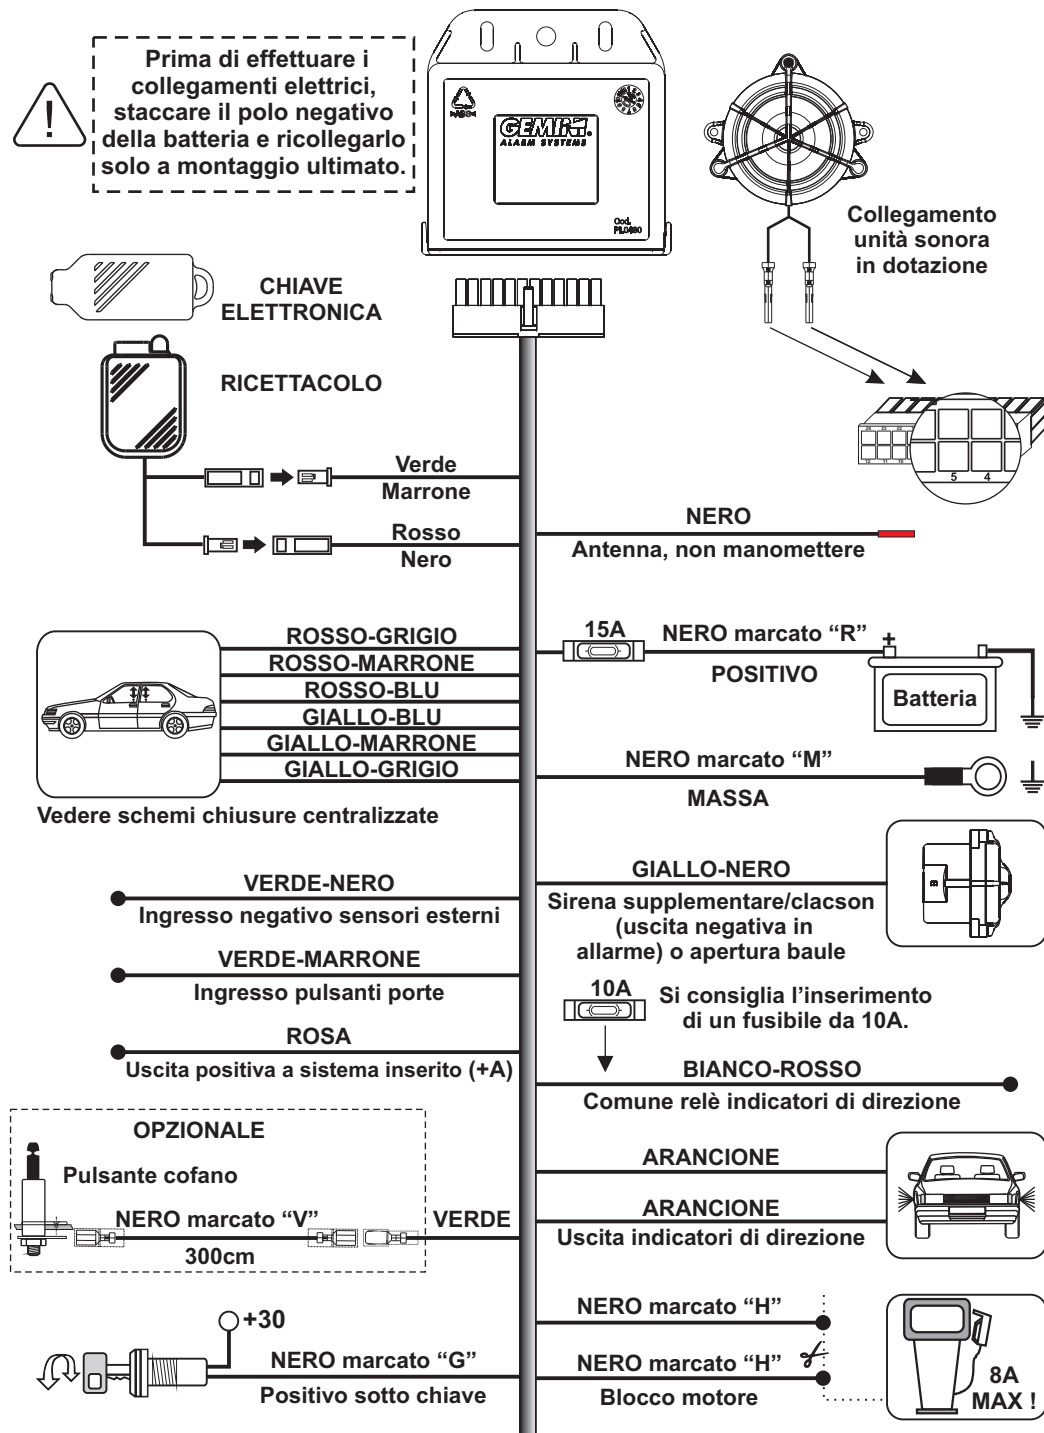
Prima di effettuare i collegamenti elettrici, staccare il polo negativo della batteria e ricollegarlo solo a montaggio ultimato.

GEMINI ALARM SYSTEMS

Cod. PL0480

Collegamento unità sonora in dotazione

CHIAVE ELETTRONICA

RICETTACOLO

Verde
Marrone

Rosso
Nero

5 4

NERO
Antenna, non manomettere

ROSSO-GRIGIO
ROSSO-MARRONE
ROSSO-BLU
GIALLO-BLU
GIALLO-MARRONE
GIALLO-GRIGIO

Vedere schemi chiusure centralizzate

15A
NERO marcato “R”
+
POSITIVO
Batteria

NERO marcato “M”
MASSA

VERDE-NERO
Ingresso negativo sensori esterni

GIALLO-NERO
Sirena supplementare/clacson (uscita negativa in allarme) o apertura baule

VERDE-MARRONE
Ingresso pulsanti porte

10A
Si consiglia l’inserimento di un fusibile da 10A.

ROSA
Uscita positiva a sistema inserito (+A)

BIANCO-ROSSO
Comune relè indicatori di direzione

OPZIONALE
Pulsante cofano
NERO marcato “V”
300cm
VERDE

ARANCIONE
ARANCIONE
Uscita indicatori di direzione

+30
NERO marcato “G”
Positivo sotto chiave

NERO marcato “H”
NERO marcato “H”
Blocco motore

8A MAX !